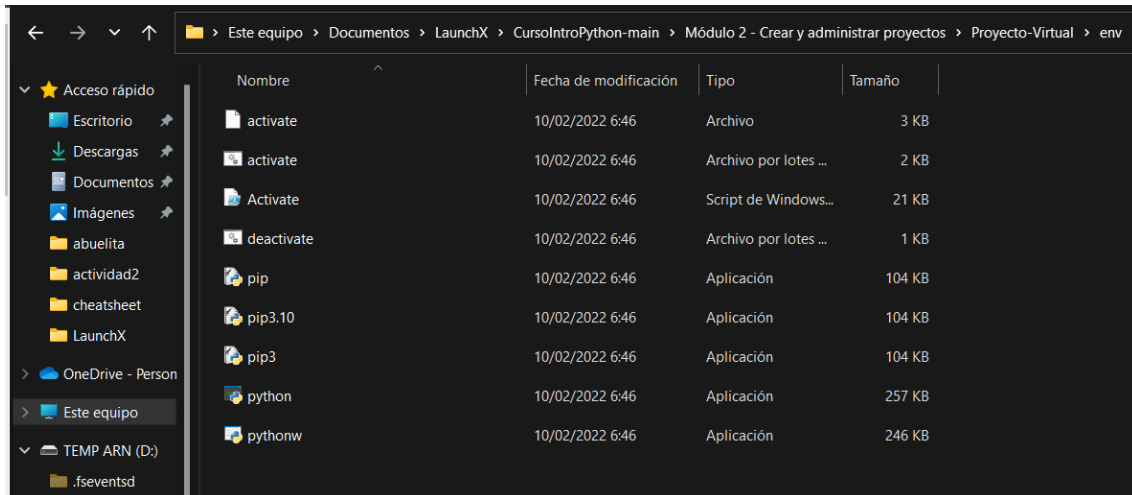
> Este equipo > Documentos > LaunchX > CursoIntroPython-main > Módulo 2 - Crear y administrar proyectos > Proyecto-Virtual > env

Acceso rápido
Escritorio
Descargas
Documentos
Imágenes
abuelita
actividad2
cheatsheet
LaunchX
OneDrive - Person
Este equipo
TEMP ARN (D:)
.fseventsd

| Nombre | Fecha de modificación | Tipo | Tamaño |
|---|---|---|---|
| activate | 10/02/2022 6:46 | Archivo | 3 KB |
| activate | 10/02/2022 6:46 | Archivo por lotes ... | 2 KB |
| Activate | 10/02/2022 6:46 | Script de Windows... | 21 KB |
| deactivate | 10/02/2022 6:46 | Archivo por lotes ... | 1 KB |
| pip | 10/02/2022 6:46 | Aplicación | 104 KB |
| pip3.10 | 10/02/2022 6:46 | Aplicación | 104 KB |
| pip3 | 10/02/2022 6:46 | Aplicación | 104 KB |
| python | 10/02/2022 6:46 | Aplicación | 257 KB |
| pythonw | 10/02/2022 6:46 | Aplicación | 246 KB |